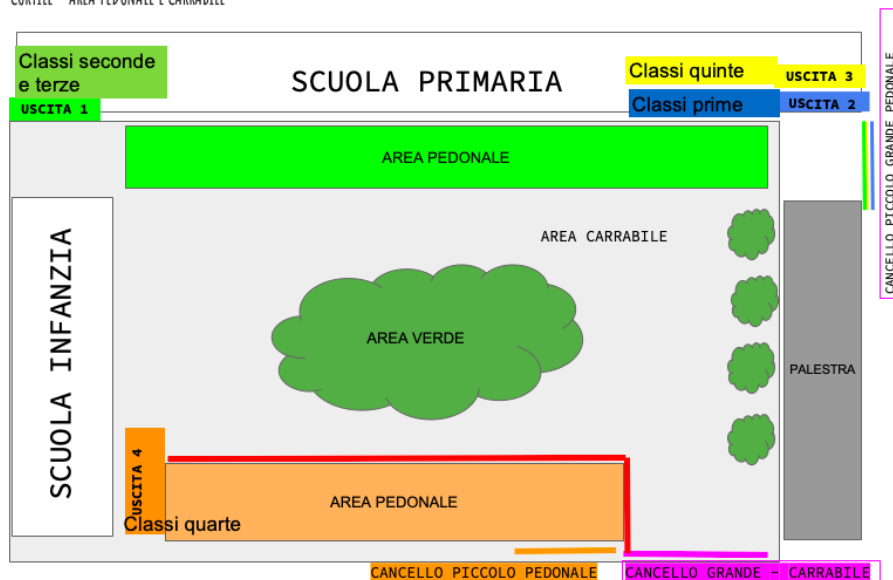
CORTILE AREA PEDONALE E CARRABILE

Classi seconde e terze

SCUOLA PRIMARIA

Classi quinte

USCITA 3

USCITA 1

Classi prime

USCITA 2

AREA PEDONALE

CANCELLO PICCOLO GRANDE PEDONALE

AREA CARRABILE

SCUOLA INFANZIA

AREA VERDE

PALESTRA

USCITA 4

AREA PEDONALE

Classi quarte

CANCELLO PICCOLO PEDONALE

CANCELLO GRANDE - CARRABILE